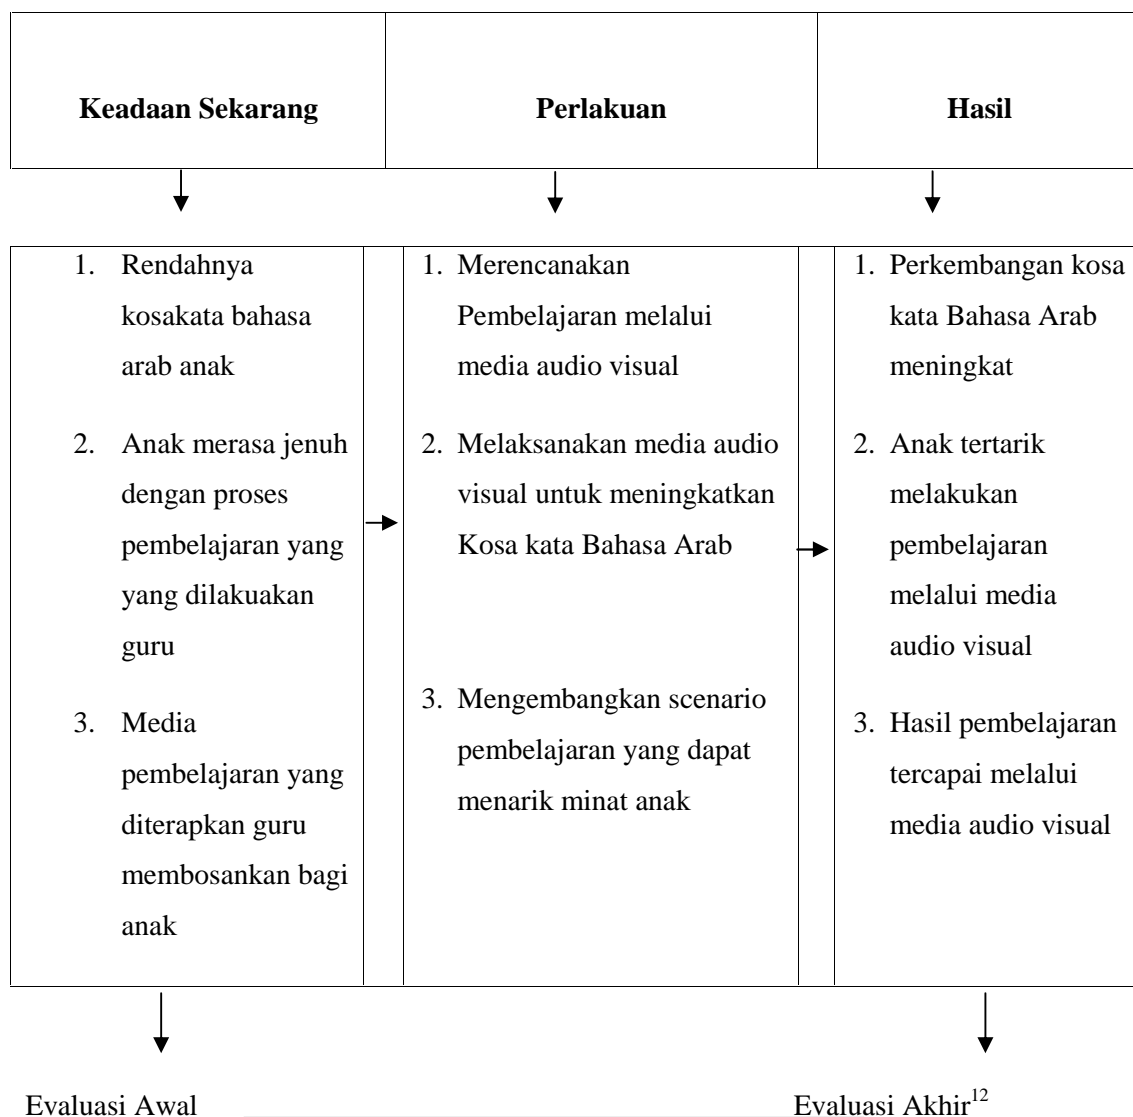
| Keadaan Sekarang | Perlakuan | Hasil |
|---|---|---|

| | | | | |
|---|---|---|---|---|
| 1. Rendahnya kosakata bahasa arab anak<br><br>2. Anak merasa jenuh dengan proses pembelajaran yang yang dilakuakan guru<br><br>3. Media pembelajaran yang diterapkan guru membosankan bagi anak | → | 1. Merencanakan Pembelajaran melalui media audio visual<br><br>2. Melaksanakan media audio visual untuk meningkatkan Kosa kata Bahasa Arab<br><br>3. Mengembangkan scenario pembelajaran yang dapat menarik minat anak | → | 1. Perkembangan kosa kata Bahasa Arab meningkat<br><br>2. Anak tertarik melakukan pembelajaran melalui media audio visual<br><br>3. Hasil pembelajaran tercapai melalui media audio visual |

Evaluasi Awal

Evaluasi Akhir$^{12}$